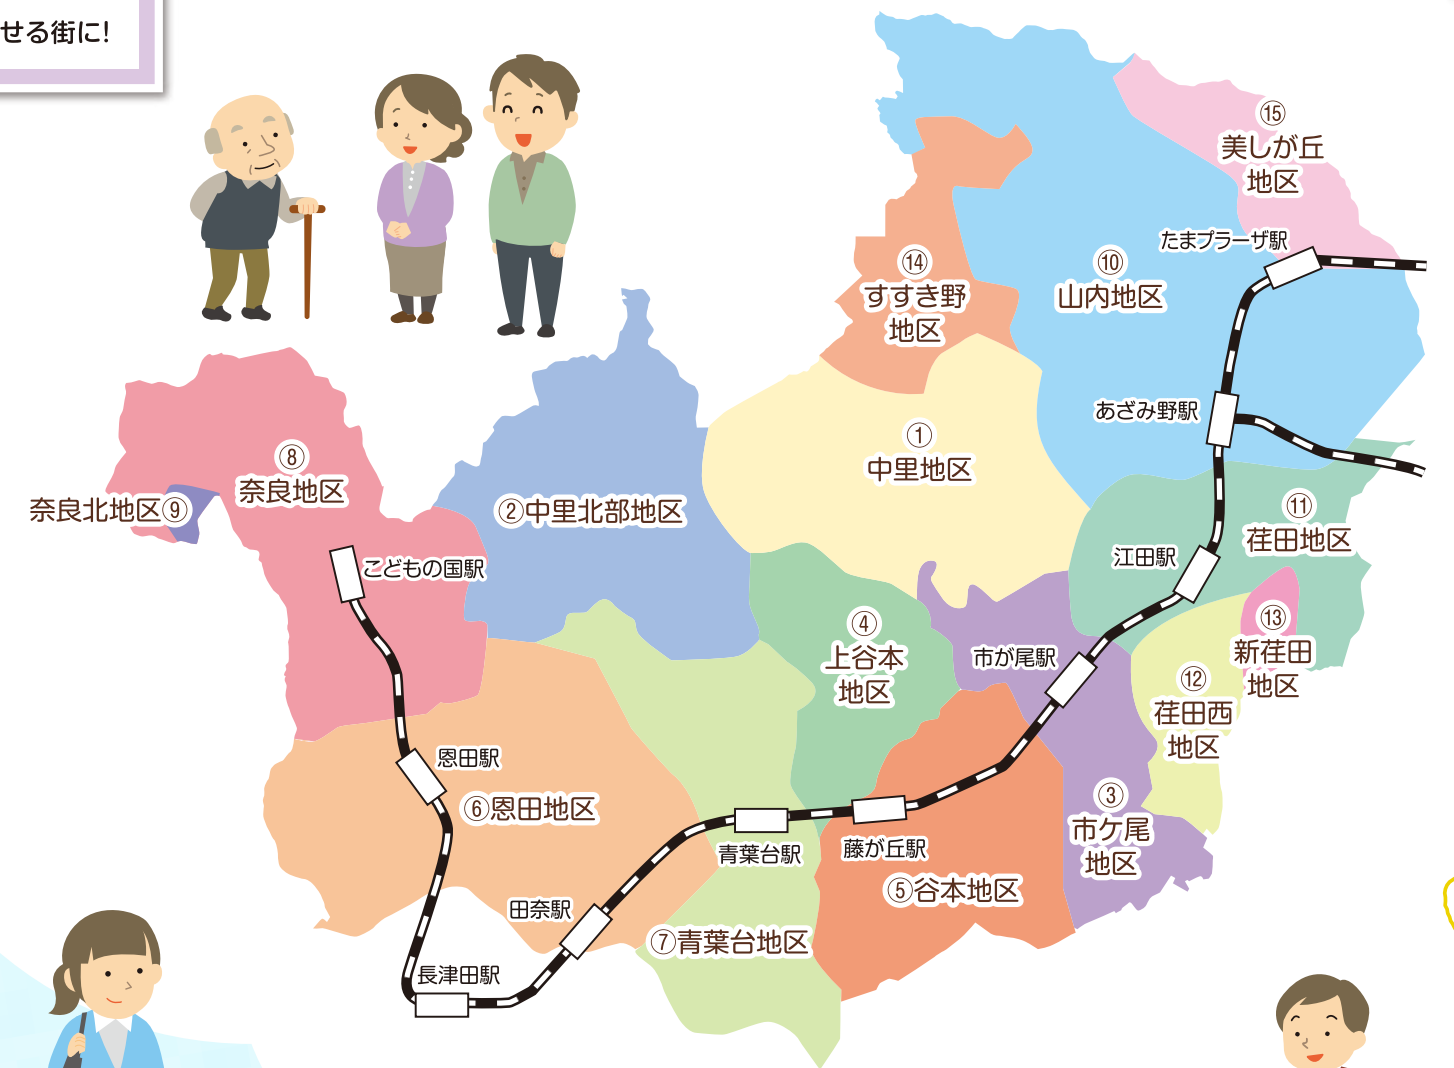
せる街に!

⑮
美しが丘
地区

たまプラーザ駅

⑭
すすき野
地区

⑩
山内地区

あざみ野駅

⑧
奈良地区

奈良北地区⑨

②中里北部地区

①
中里地区

⑪
荏田地区

江田駅

こどもの国駅

⑬
新荏田
地区

④
上谷本
地区

市が尾駅

⑫
荏田西
地区

恩田駅

⑥恩田地区

③
市ケ尾
地区

青葉台駅

藤が丘駅

⑤谷本地区

田奈駅

⑦青葉台地区

長津田駅